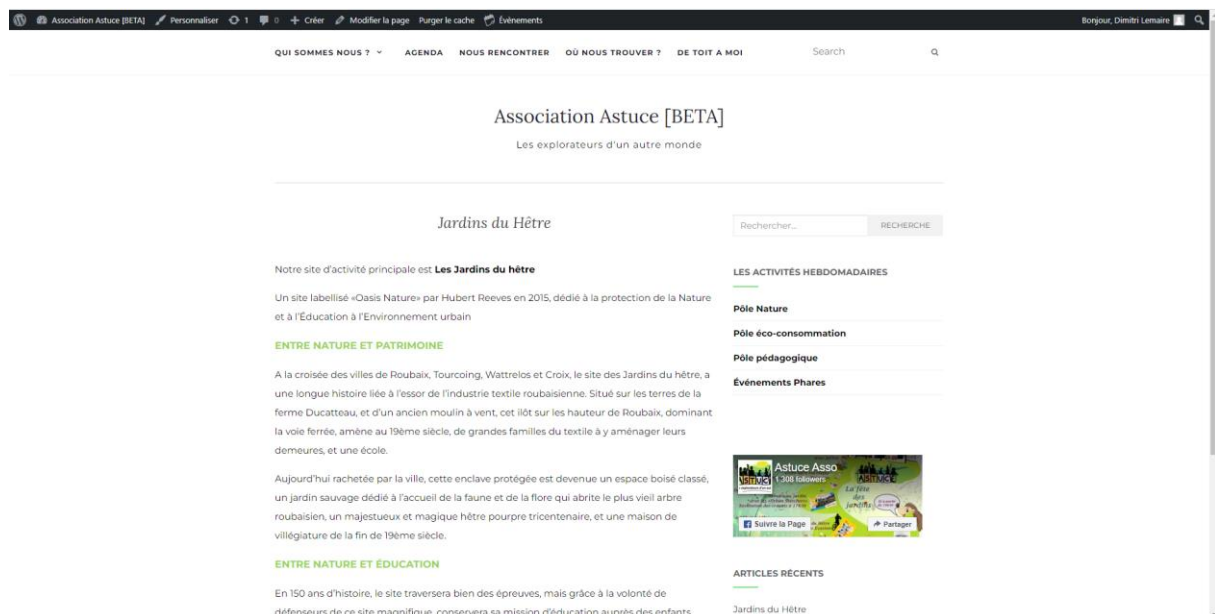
Association Astuce [BETA] Personnaliser 1 0 + Créer Modifier la page Purger le cache Événements

Bonjour, Dimitri Lemaire

QUI SOMMES NOUS ? AGENDA NOUS RENCONTRER OÙ NOUS TROUVER ? DE TOIT A MOI Search

Association Astuce [BETA]

Les explorateurs d'un autre monde

Jardins du Hêtre

Notre site d'activité principale est **Les Jardins du hêtre**

Un site labellisé «Oasis Nature» par Hubert Reeves en 2015, dédié à la protection de la Nature et à l'Éducation à l'Environnement urbain

ENTRE NATURE ET PATRIMOINE

A la croisée des villes de Roubaix, Tourcoing, Wattrelos et Croix, le site des Jardins du hêtre, a une longue histoire liée à l'essor de l'industrie textile roubaisienne. Situé sur les terres de la ferme Ducatteau, et d'un ancien moulin à vent, cet ilôt sur les hauteur de Roubaix, dominant la voie ferrée, amène au 19ème siècle, de grandes familles du textile à y aménager leurs demeures, et une école.

Aujourd'hui rachetée par la ville, cette enclave protégée est devenue un espace boisé classé, un jardin sauvage dédié à l'accueil de la faune et de la flore qui abrite le plus vieil arbre roubaisien, un majestueux et magique hêtre pourpre tricentenaire, et une maison de villégiature de la fin de 19ème siècle.

ENTRE NATURE ET ÉDUCATION

En 150 ans d'histoire, le site traversera bien des épreuves, mais grâce à la volonté de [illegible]

Rechercher... RECHERCHE

LES ACTIVITÉS HEBDOMADAIRES

Pôle Nature

Pôle éco-consommation

Pôle pédagogique

Événements Phares

Astuce Asso
1 308 followers
La fête des familles
Suivre la Page
Partager

ARTICLES RÉCENTS

Jardins du Hêtre